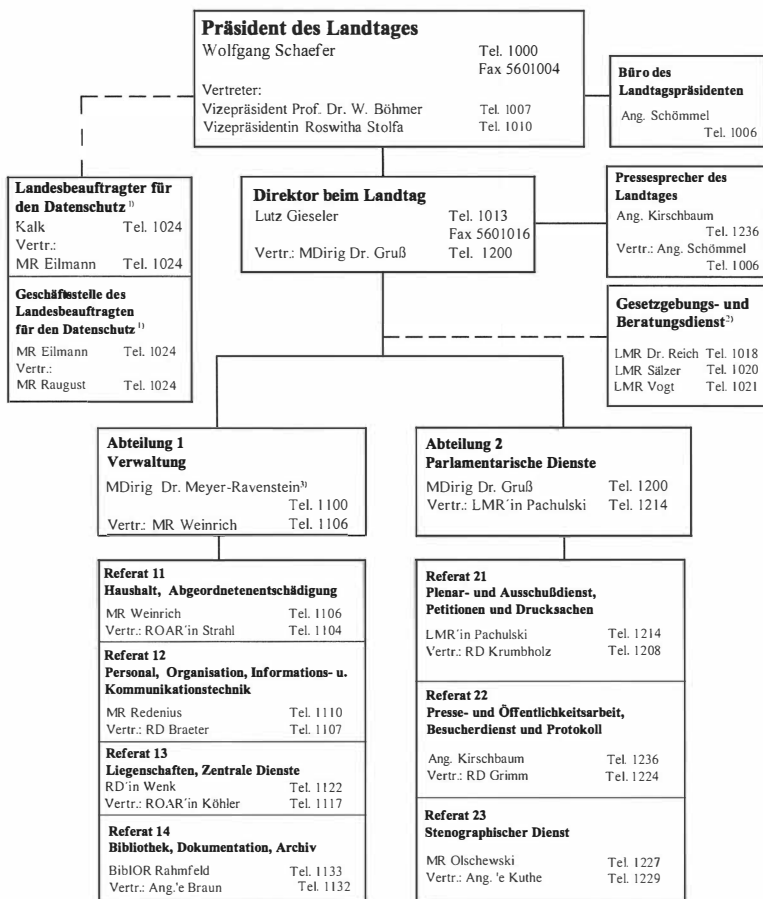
**Präsident des Landtages**
Wolfgang Schaefer Tel. 1000
Fax 5601004
Vertreter:
Vizepräsident Prof. Dr. W. Böhmer Tel. 1007
Vizepräsidentin Roswitha Stolfa Tel. 1010

**Büro des Landtagspräsidenten**
Ang. Schömmel Tel. 1006

**Landesbeauftragter für den Datenschutz** ¹⁾
Kalk Tel. 1024
Vertr.:
MR Eilmann Tel. 1024

**Geschäftsstelle des Landesbeauftragten für den Datenschutz** ¹⁾
MR Eilmann Tel. 1024
Vertr.:
MR Raugust Tel. 1024

**Direktor beim Landtag**
Lutz Gieseler Tel. 1013
Fax 5601016
Vertr.: MDirig Dr. Gruß Tel. 1200

**Pressesprecher des Landtages**
Ang. Kirschbaum Tel. 1236
Vertr.: Ang. Schömmel Tel. 1006

**Gesetzgebungs- und Beratungsdienst**²⁾
LMR Dr. Reich Tel. 1018
LMR Sälzer Tel. 1020
LMR Vogt Tel. 1021

**Abteilung 1**
**Verwaltung**
MDirig Dr. Meyer-Ravenstein³⁾ Tel. 1100
Vertr.: MR Weinrich Tel. 1106

**Abteilung 2**
**Parlamentarische Dienste**
MDirig Dr. Gruß Tel. 1200
Vertr.: LMR'in Pachulski Tel. 1214

**Referat 11**
**Haushalt, Abgeordnetenentschädigung**
MR Weinrich Tel. 1106
Vertr.: ROAR'in Strahl Tel. 1104

**Referat 12**
**Personal, Organisation, Informations- u. Kommunikationstechnik**
MR Redenius Tel. 1110
Vertr.: RD Braeter Tel. 1107

**Referat 13**
**Liegenschaften, Zentrale Dienste**
RD'in Wenk Tel. 1122
Vertr.: ROAR'in Köhler Tel. 1117

**Referat 14**
**Bibliothek, Dokumentation, Archiv**
BibIOR Rahmfeld Tel. 1133
Vertr.: Ang.'e Braun Tel. 1132

**Referat 21**
**Plenar- und Ausschußdienst, Petitionen und Drucksachen**
LMR'in Pachulski Tel. 1214
Vertr.: RD Krumbholz Tel. 1208

**Referat 22**
**Presse- und Öffentlichkeitsarbeit, Besucherdienst und Protokoll**
Ang. Kirschbaum Tel. 1236
Vertr.: RD Grimm Tel. 1224

**Referat 23**
**Stenographischer Dienst**
MR Olschewski Tel. 1227
Vertr.: Ang. 'e Kuthe Tel. 1229